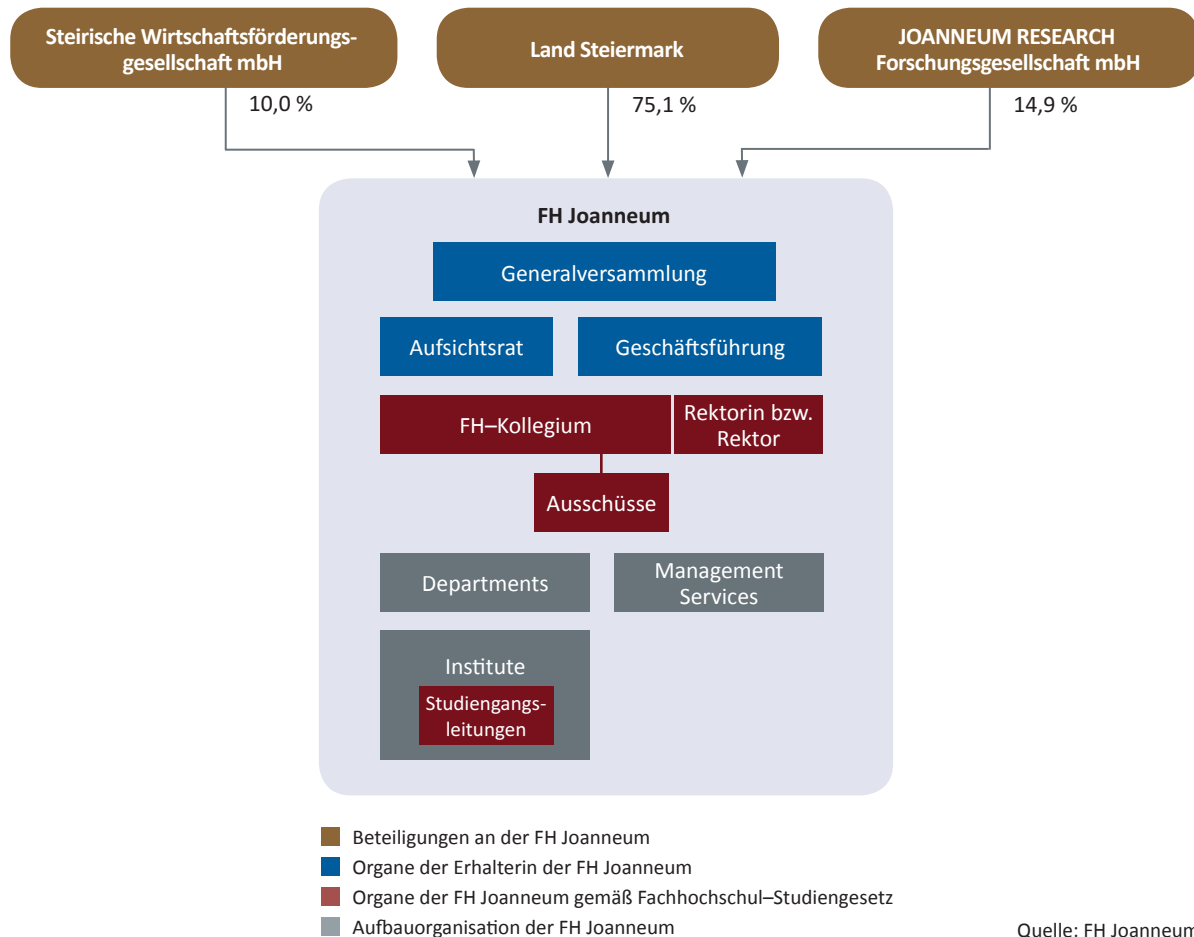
Steirische Wirtschaftsförderungsgesellschaft mbH

Land Steiermark

JOANNEUM RESEARCH Forschungsgesellschaft mbH

10,0 %

75,1 %

14,9 %

FH Joanneum

Generalversammlung

Aufsichtsrat

Geschäftsführung

FH–Kollegium

Rektorin bzw. Rektor

Ausschüsse

Departments

Management Services

Institute

Studiengangsleitungen

Beteiligungen an der FH Joanneum

Organe der Erhalterin der FH Joanneum

Organe der FH Joanneum gemäß Fachhochschul–Studiengesetz

Aufbauorganisation der FH Joanneum

Quelle: FH Joanneum